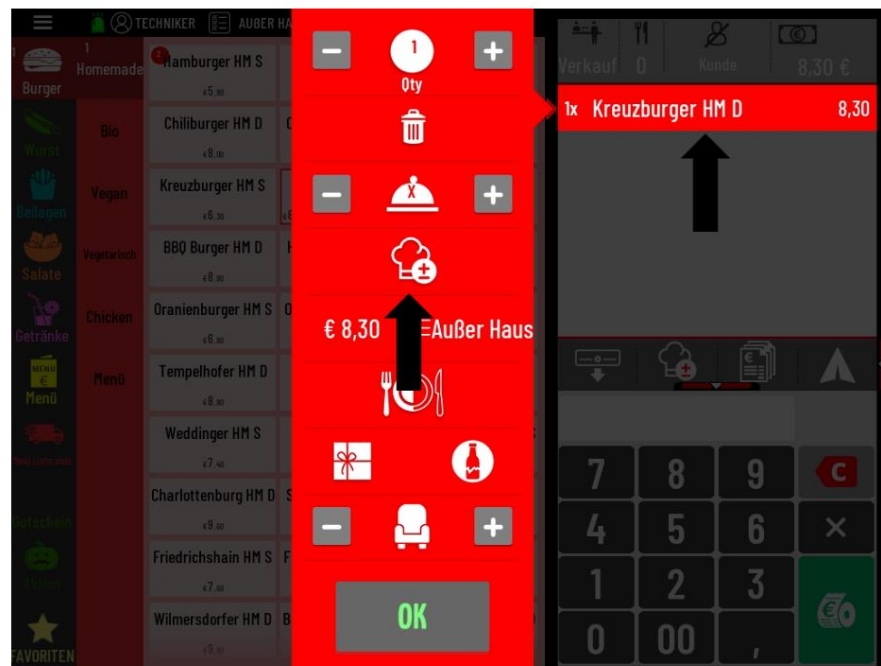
TECHNIKER AUßER HA

Burger
Wurst
Beilagen
Salate
Getränke
Menü
Gutschein
FAVORITEN

1 Homemade
Bio
Vegan
Vegetarisch
Chicken
Menü

Hamburger HM S €5,90
Chiliburger HM D €8,00
Kreuzburger HM S €6,30
BBQ Burger HM D €8,90
Oranienburger HM S €6,90
Tempelhofer HM D €8,90
Weddinger HM S €7,40
Charlottenburg HM D €9,60
Friedrichshain HM S €7,00
Wilmersdorfer HM D €9,60

1
Qty

€ 8,30
Außer Haus

OK

Verkauf 0 Kunde 8,30 €

1x Kreuzburger HM D 8,30

7 8 9 C
4 5 6 ×
1 2 3
0 00 ,